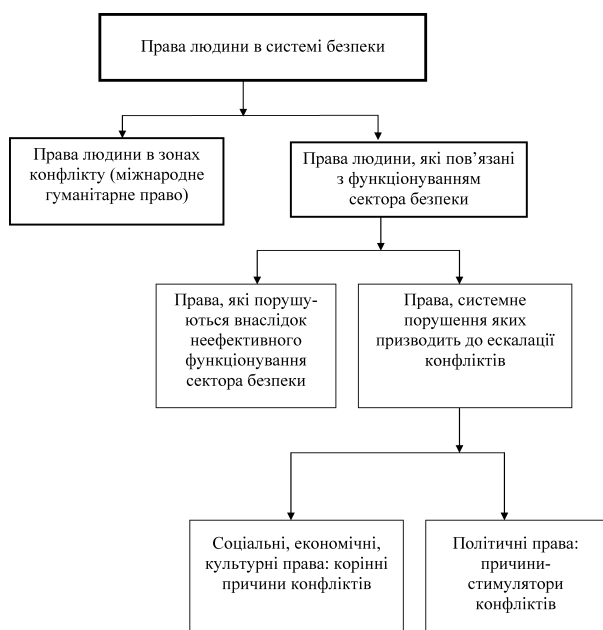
Права людини в системі безпеки

Права людини в зонах конфлікту (міжнародне гуманітарне право)

Права людини, які пов’язані з функціонуванням сектора безпеки

Права, які порушуються внаслідок неефективного функціонування сектора безпеки

Права, системне порушення яких призводить до ескалації конфліктів

Соціальні, економічні, культурні права: корінні причини конфліктів

Політичні права: причини-стимулятори конфліктів